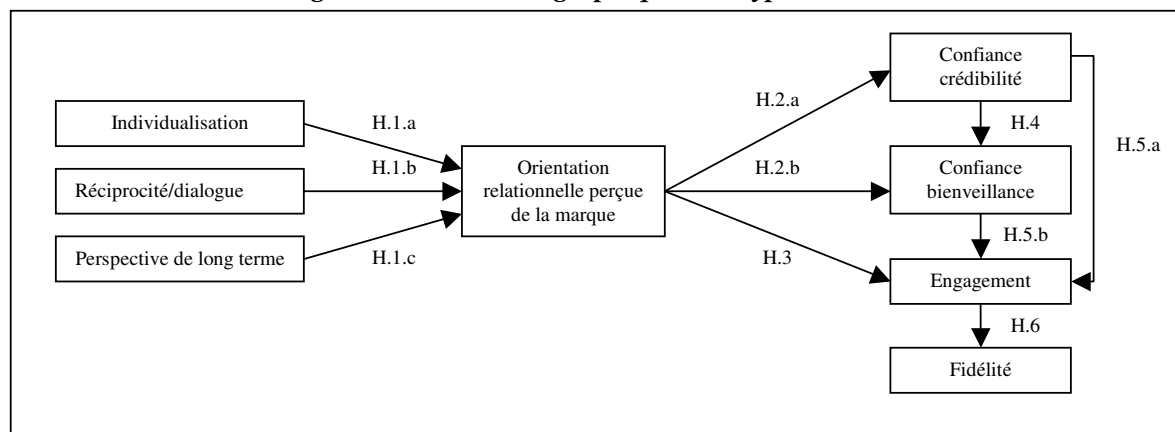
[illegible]

Individualisation

Réciprocité/dialogue

Perspective de long terme

H.1.a

H.1.b

H.1.c

Orientation relationnelle perçue de la marque

H.2.a

H.2.b

H.3

Confiance crédibilité

H.4

Confiance bienveillance

H.5.b

Engagement

H.6

Fidélité

H.5.a